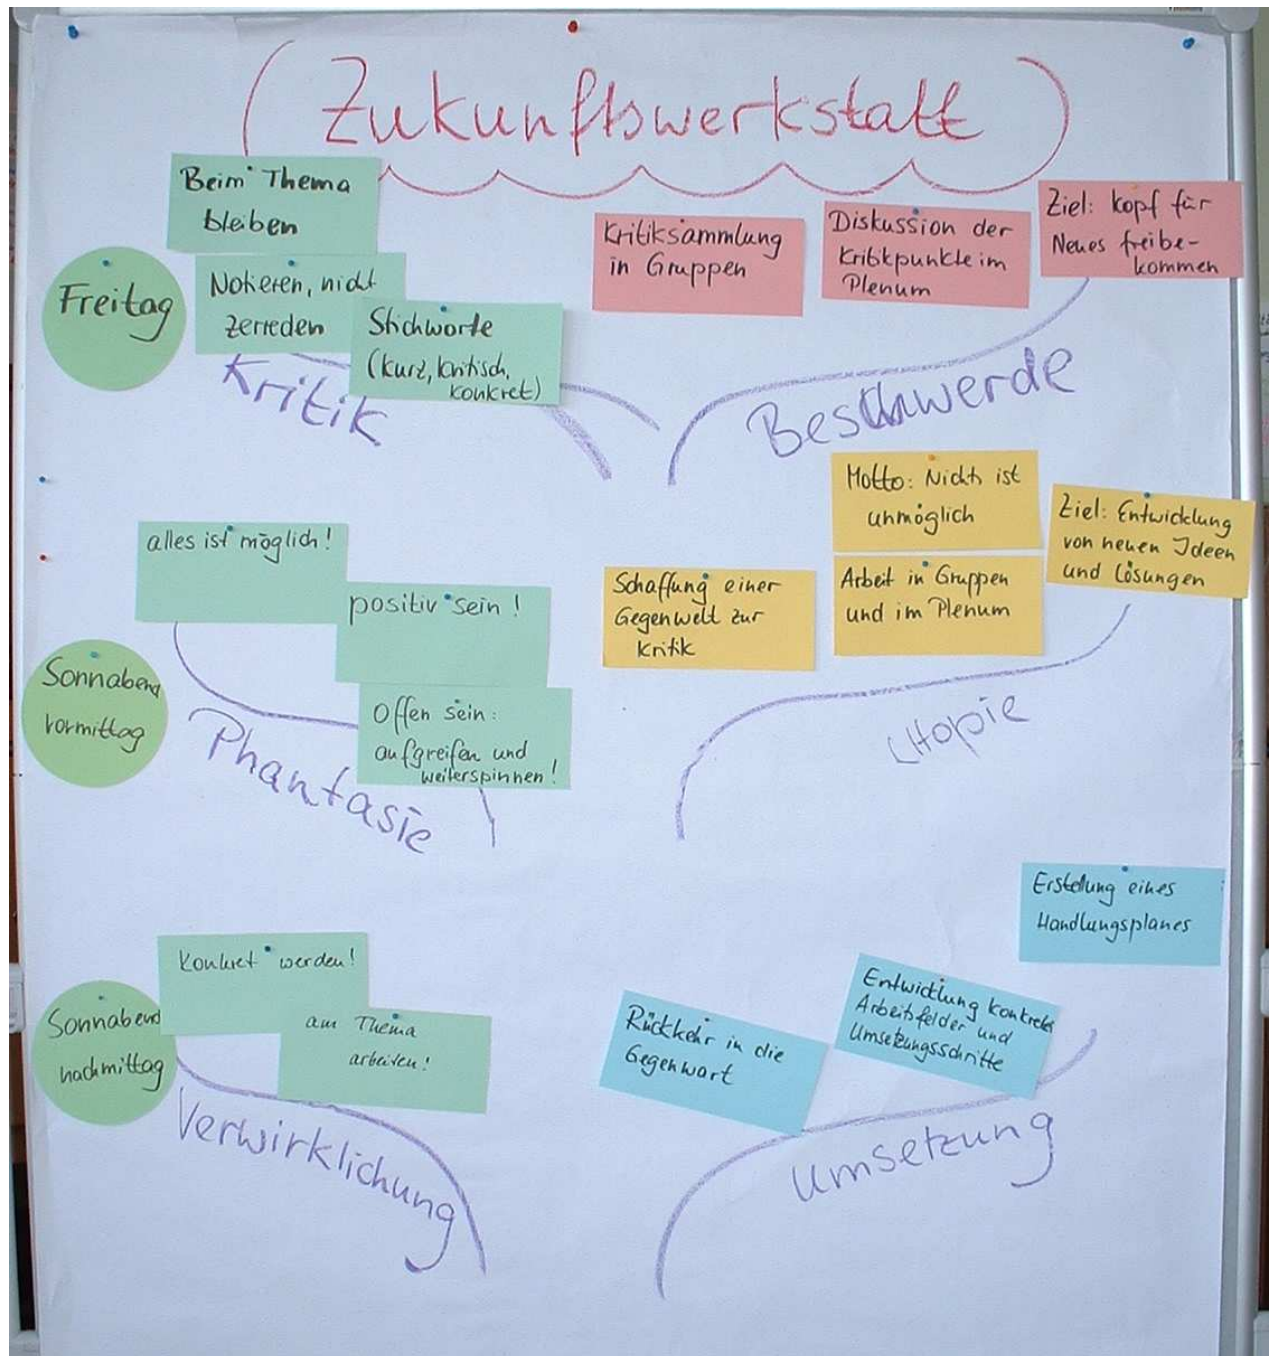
Zukunftswerkstatt

Beim Thema bleiben

Freitag

Notieren, nicht zerreden

Stichworte (kurz, kritisch, konkret)

Kritik

Kritiksammlung in Gruppen

Diskussion der Kritikpunkte im Plenum

Ziel: Kopf für Neues freibekommen

Beschwerde

alles ist möglich!

positiv sein!

Sonnabend vormittag

Offen sein: aufgreifen und weiterspinnen!

Phantasie

Schaffung einer Gegenwelt zur Kritik

Motto: Nichts ist unmöglich

Arbeit in Gruppen und im Plenum

Ziel: Entwicklung von neuen Ideen und Lösungen

Utopie

Konkret werden!

Sonnabend nachmittag

am Thema arbeiten!

Verwirklichung

Rückkehr in die Gegenwart

Entwicklung konkreter Arbeitsfelder und Umsetzungsschritte

Erstellung eines Handlungsplanes

Umsetzung